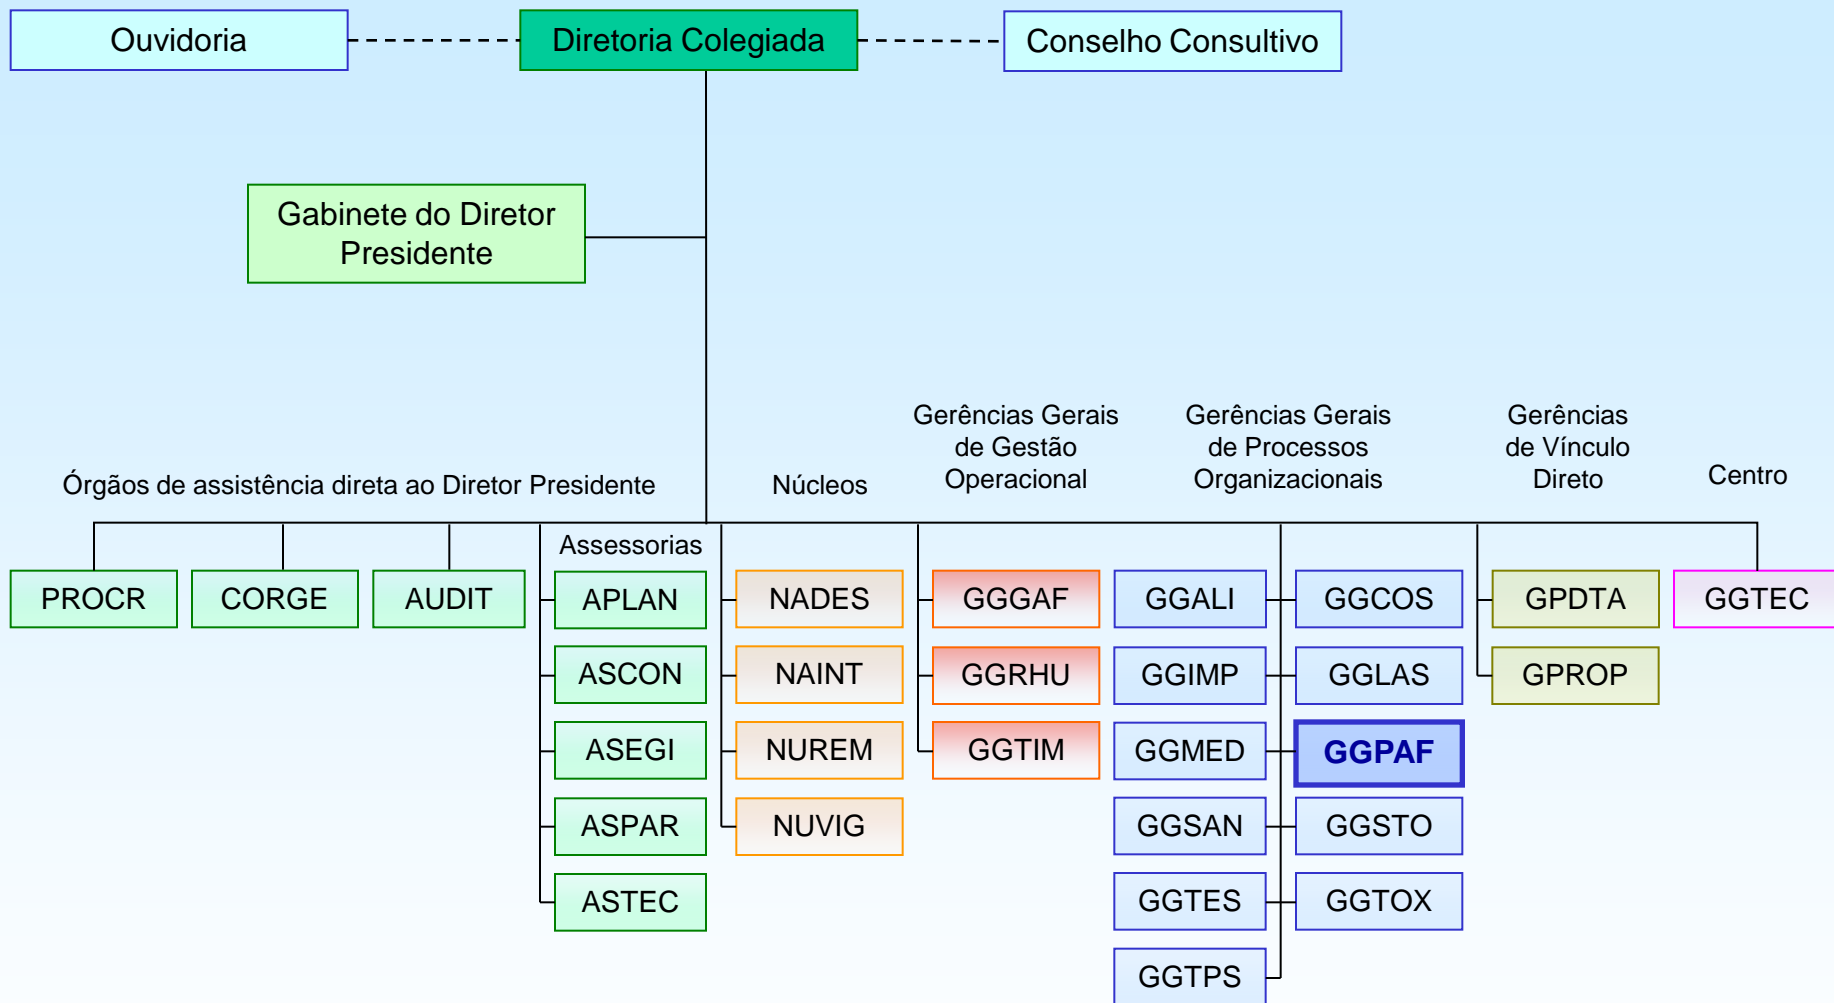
Ouvidoria

Diretoria Colegiada

Conselho Consultivo

Gabinete do Diretor Presidente

Órgãos de assistência direta ao Diretor Presidente

Núcleos

Gerências Gerais de Gestão Operacional

Gerências Gerais de Processos Organizacionais

Gerências de Vínculo Direto

Centro

PROCR

CORGE

AUDIT

Assessorias

APLAN

ASCON

ASEGI

ASPAR

ASTEC

NADES

NAINT

NUREM

NUVIG

GGGAF

GGRHU

GGTIM

GGALI

GGIMP

GGMED

GGSAN

GGTES

GGTPS

GGCOS

GGLAS

GGPAF

GGSTO

GGTOX

GPDTA

GPROP

GGTEC